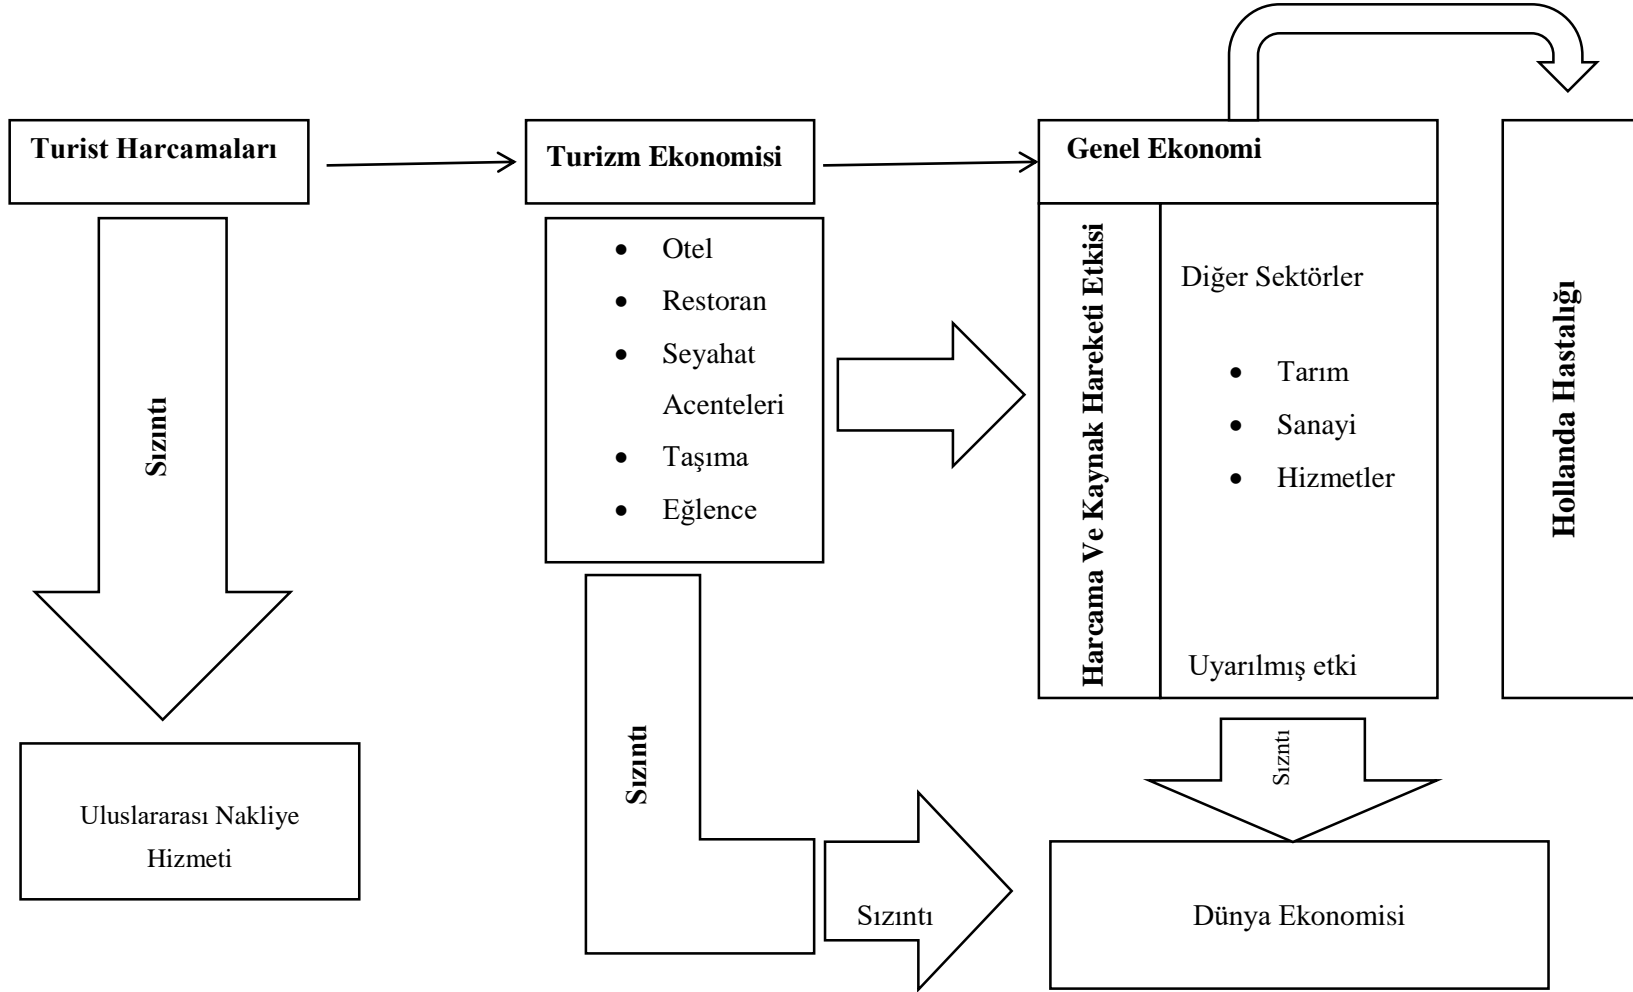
Turist Harcamaları

Turizm Ekonomisi

Genel Ekonomi

Sızıntı

- Otel
- Restoran
- Seyahat Acenteleri
- Taşıma
- Eğlence

Harcama Ve Kaynak Hareketi Etkisi

Diğer Sektörler

- Tarım
- Sanayi
- Hizmetler

Uyarılmış etki

Hollanda Hastalığı

Uluslararası Nakliye Hizmeti

Sızıntı

Sızıntı

Sızıntı

Dünya Ekonomisi